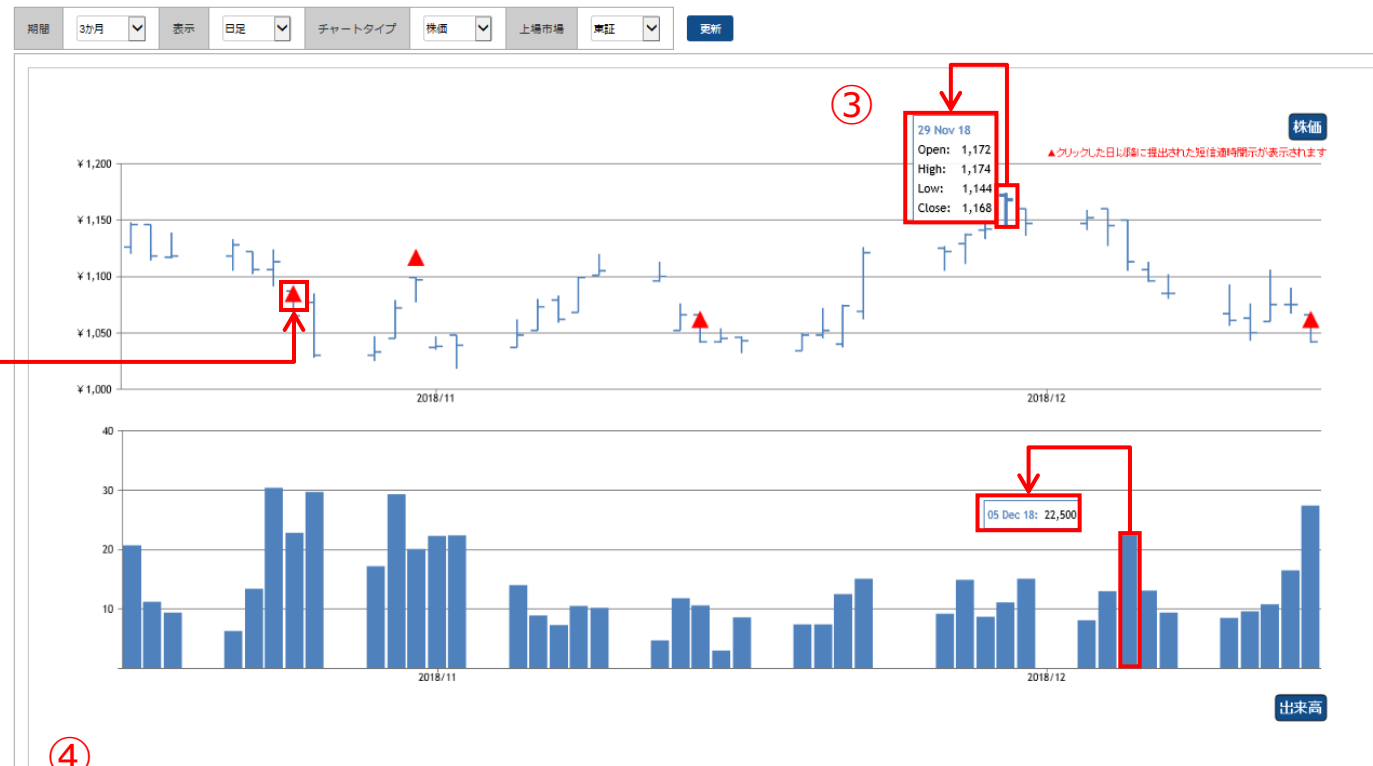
期間 3か月 表示 日足 チャートタイプ 株価 上場市場 東証 更新

③

29 Nov 18
Open: 1,172
High: 1,174
Low: 1,144
Close: 1,168

株価

▲クリックした日に提出された短信適時開示が表示されます

¥1,200
¥1,150
¥1,100
¥1,050
¥1,000

2018/11
2018/12

40
30
20
10

05 Dec 18: 22,500

2018/11
2018/12

出来高

④